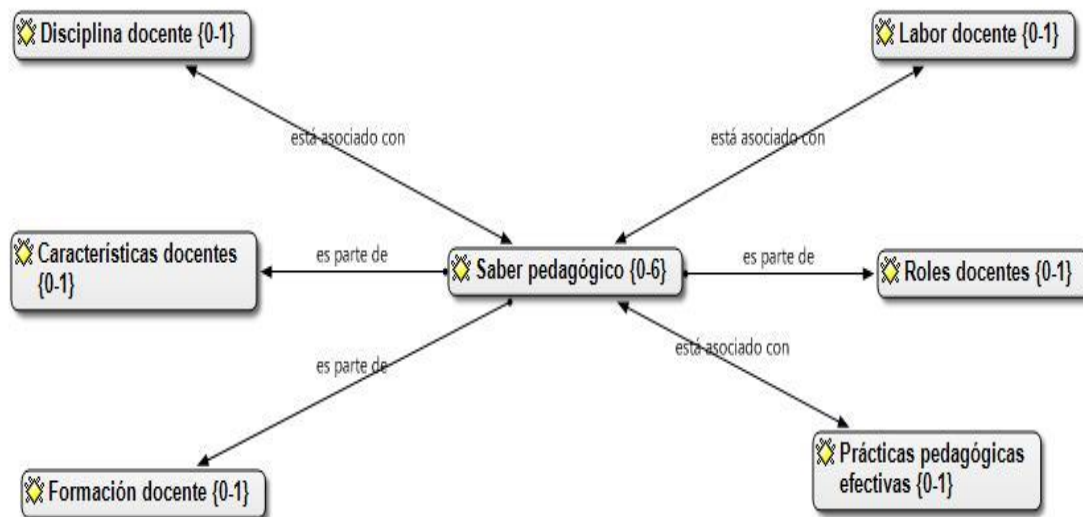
Disciplina docente {0-1}

Labor docente {0-1}

está asociado con

está asociado con

Características docentes {0-1}

es parte de

Saber pedagógico {0-6}

es parte de

Roles docentes {0-1}

es parte de

está asociado con

Formación docente {0-1}

Prácticas pedagógicas efectivas {0-1}